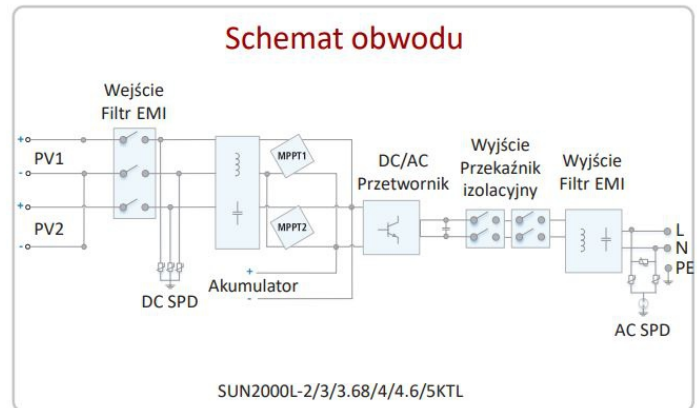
Schemat obwodu

Wejście
Filtr EMI

+
PV1
-
+
PV2
-

MPPT1
MPPT2

DC/AC
Przetwornik

Wyjście
Przekaźnik
izolacyjny

Wyjście
Filtr EMI

L
N
PE

+
Akumulator
-

DC SPD

AC SPD

SUN2000L-2/3/3.68/4/4.6/5KTL